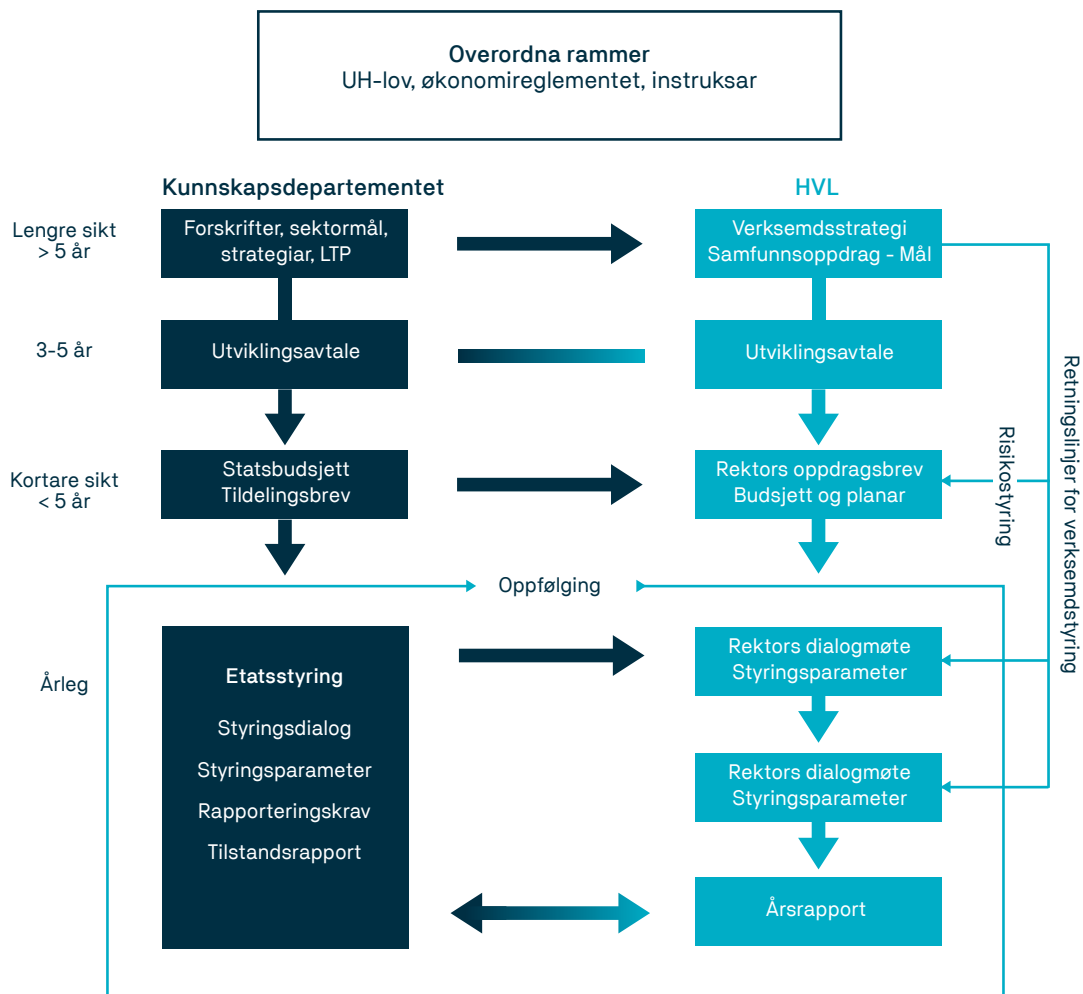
Overordna rammer
UH-lov, økonomireglementet, instruksar

Kunnskapsdepartementet

HVL

Lengre sikt > 5 år

Forskrifter, sektormål, strategiar, LTP

Verksemdsstrategi
Samfunnsoppdrag - Mål

3-5 år

Utviklingsavtale

Utviklingsavtale

Kortare sikt < 5 år

Statsbudsjett
Tildelingsbrev

Rektors oppdragsbrev
Budsjett og planar

Risikostyring

Retningslinjer for verksemdstyring

Oppfølging

Årleg

Etatsstyring

Styringsdialog

Styringsparameter

Rapporteringskrav

Tilstandsrapport

Rektors dialogmøte
Styringsparameter

Rektors dialogmøte
Styringsparameter

Årsrapport